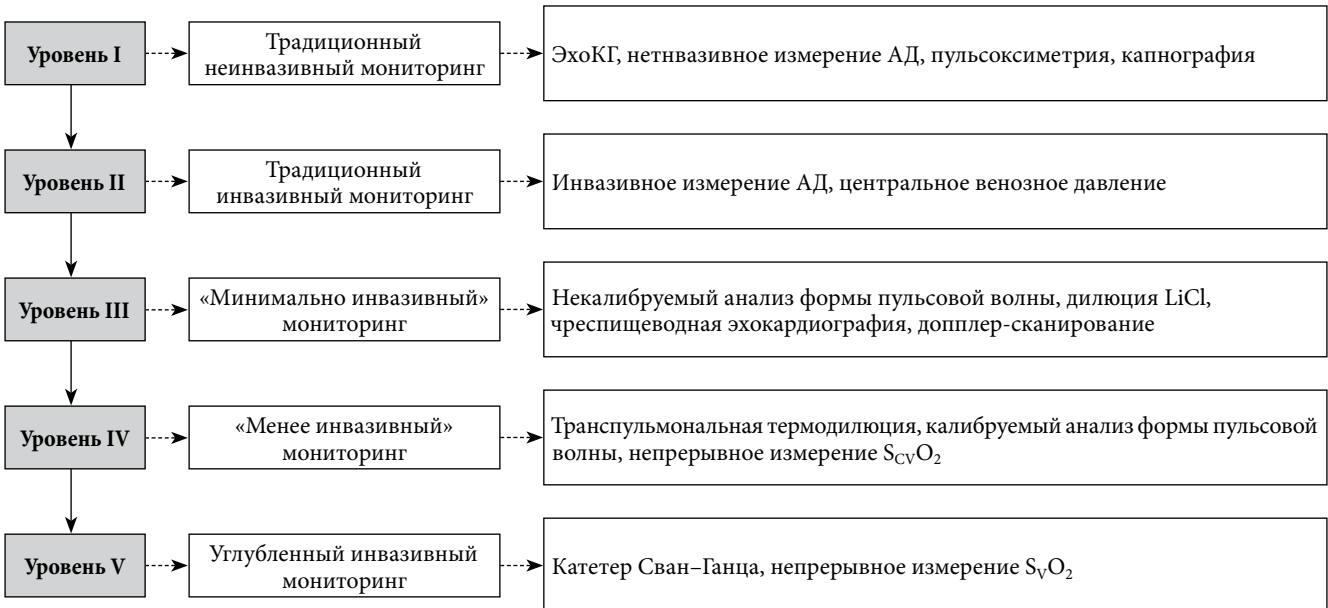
Уровень I

Традиционный неинвазивный мониторинг

ЭхоКГ, нетнвазивное измерение АД, пульсоксиметрия, капнография

Уровень II

Традиционный инвазивный мониторинг

Инвазивное измерение АД, центральное венозное давление

Уровень III

«Минимально инвазивный» мониторинг

Некалибруемый анализ формы пульсовой волны, дилюция LiCl, чреспищеводная эхокардиография, допплер-сканирование

Уровень IV

«Менее инвазивный» мониторинг

Транспульмональная термодилюция, калибруемый анализ формы пульсовой волны, непрерывное измерение $S_{CV}O_2$

Уровень V

Углубленный инвазивный мониторинг

Катетер Сван–Ганца, непрерывное измерение $S_VO_2$